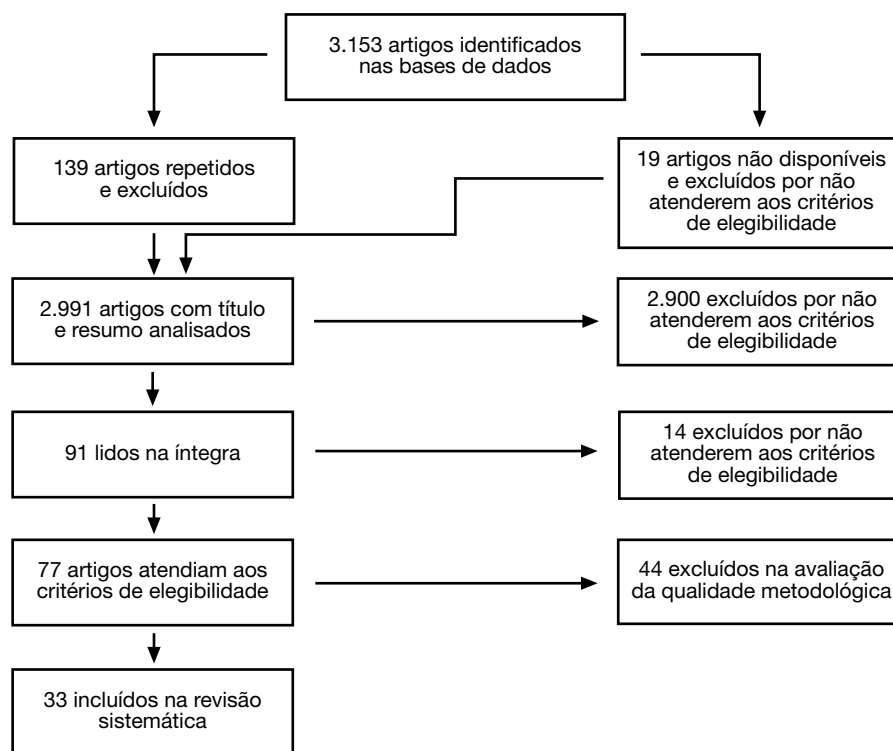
3.153 artigos identificados nas bases de dados

139 artigos repetidos e excluídos

19 artigos não disponíveis e excluídos por não atenderem aos critérios de elegibilidade

2.991 artigos com título e resumo analisados

2.900 excluídos por não atenderem aos critérios de elegibilidade

91 lidos na íntegra

14 excluídos por não atenderem aos critérios de elegibilidade

77 artigos atendiam aos critérios de elegibilidade

44 excluídos na avaliação da qualidade metodológica

33 incluídos na revisão sistemática